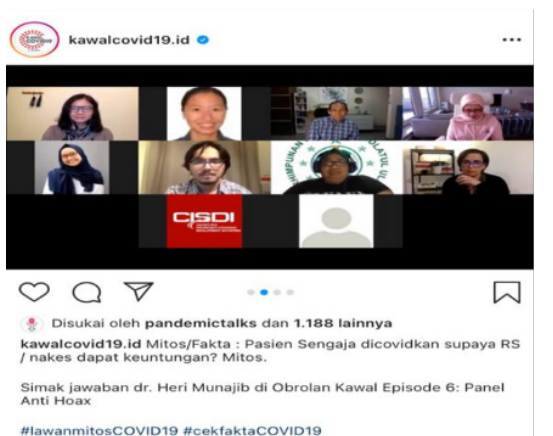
kawalcovid19.id

•••

CISDI

Disukai oleh pandemictalks dan 1.188 lainnya

kawalcovid19.id Mitos/Fakta : Pasien Sengaja dicovidkan supaya RS / nakes dapat keuntungan? Mitos.

Simak jawaban dr. Heri Munajib di Obrolan Kawal Episode 6: Panel Anti Hoax

#lawanmitosCOVID19 #cekfaktaCOVID19